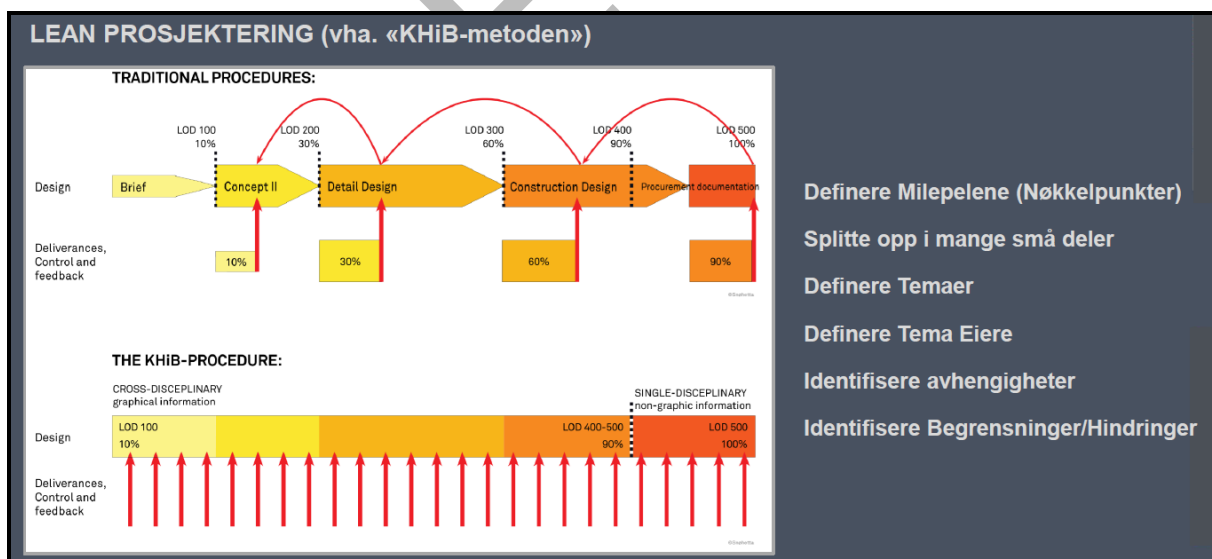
LEAN PROSJEKTERING (vha. «KHiB-metoden»)

TRADITIONAL PROCEDURES:

LOD 100
10%

LOD 200
30%

LOD 300
60%

LOD 400
90%

LOD 500
100%

Design

Brief

Concept II

Detail Design

Construction Design

Procurement documentation

Deliverances, Control and feedback

10%

30%

60%

90%

©Snøhetta

THE KHiB-PROCEDURE:

CROSS-DISCEPLINARY graphical information

SINGLE-DISCEPLINARY non-graphic information

Design

LOD 100
10%

LOD 400-500
90%

LOD 500
100%

Deliverances, Control and feedback

©Snøhetta

Definere Milepelene (Nøkkelpunkter)

Splitte opp i mange små deler

Definere Temaer

Definere Tema Eiere

Identifisere avhengigheter

Identifisere Begrensninger/Hindringer